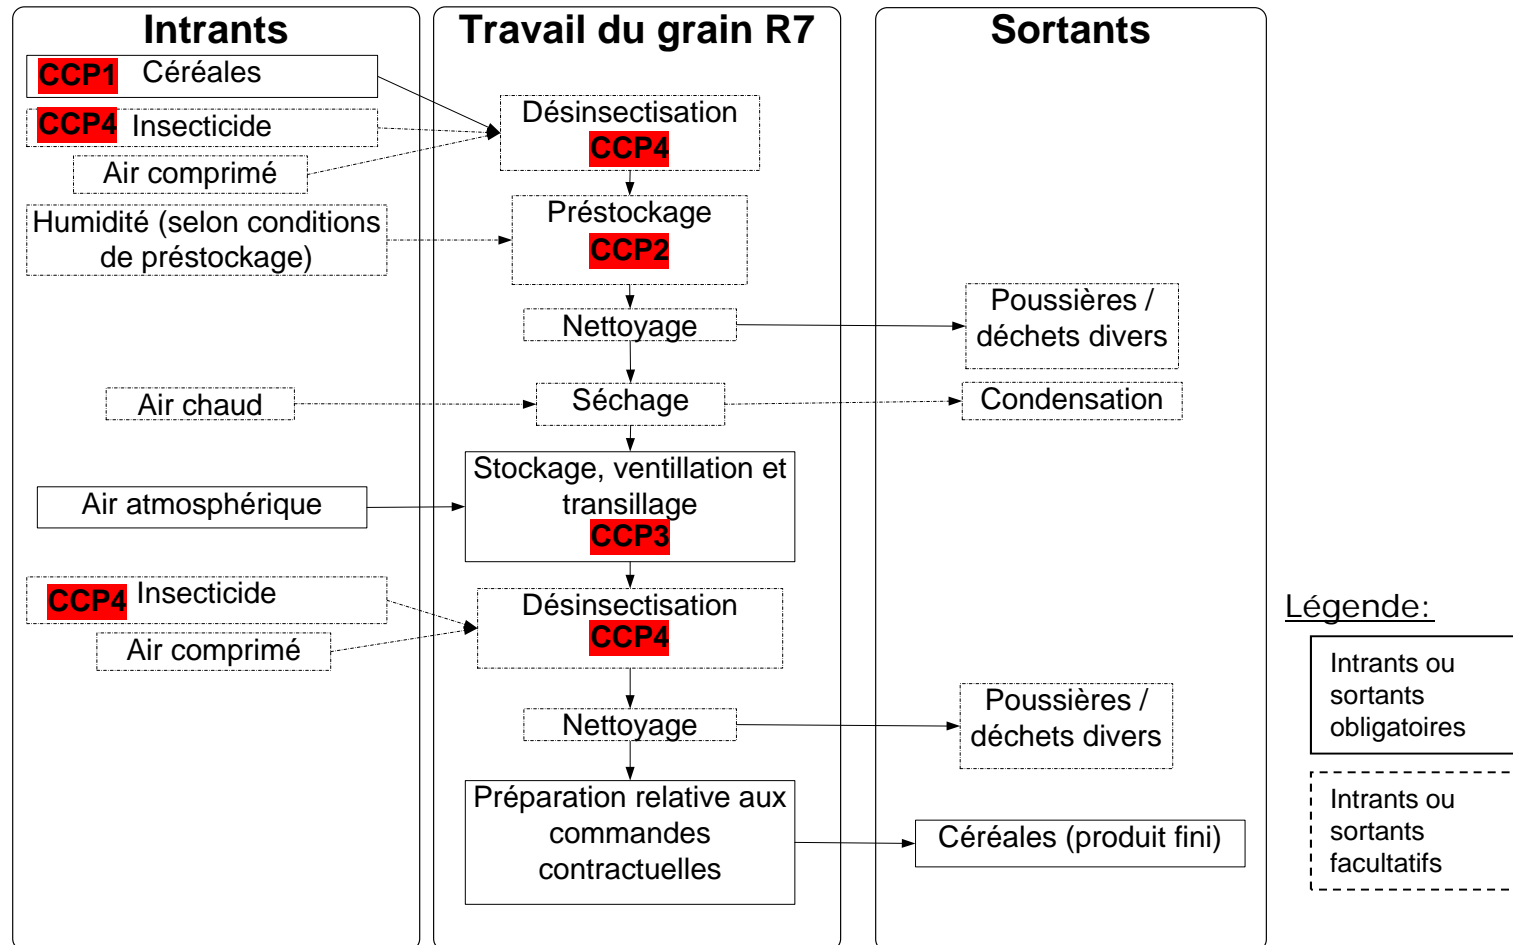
Intrants

CCP1 Céréales

CCP4 Insecticide

Air comprimé

Humidité (selon conditions de préstockage)

Air chaud

Air atmosphérique

CCP4 Insecticide

Air comprimé

Travail du grain R7

Désinsectisation CCP4

Préstockage CCP2

Nettoyage

Séchage

Stockage, ventillation et transillage CCP3

Désinsectisation CCP4

Nettoyage

Préparation relative aux commandes contractuelles

Sortants

Poussières / déchets divers

Condensation

Poussières / déchets divers

Céréales (produit fini)

Légende:

Intrants ou sortants obligatoires

Intrants ou sortants facultatifs